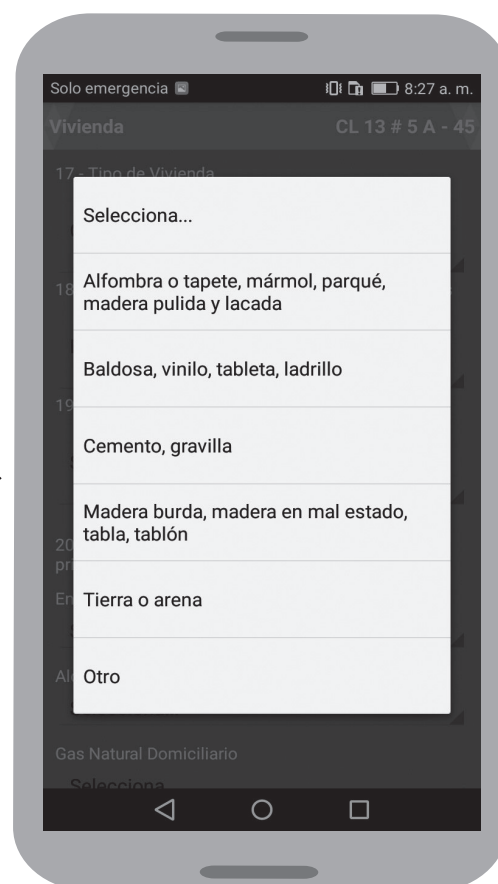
Solo emergencia

8:27 a. m.

Vivienda

CL 13 # 5 A - 45

17 - Tipo de Vivienda

18

19

20
pr

En

Al

Selecciona...

Alfombra o tapete, mármol, parqué, madera pulida y lacada

Baldosa, vinilo, tableta, ladrillo

Cemento, gravilla

Madera burda, madera en mal estado, tabla, tablón

Tierra o arena

Otro

Gas Natural Domiciliario

Selecciona